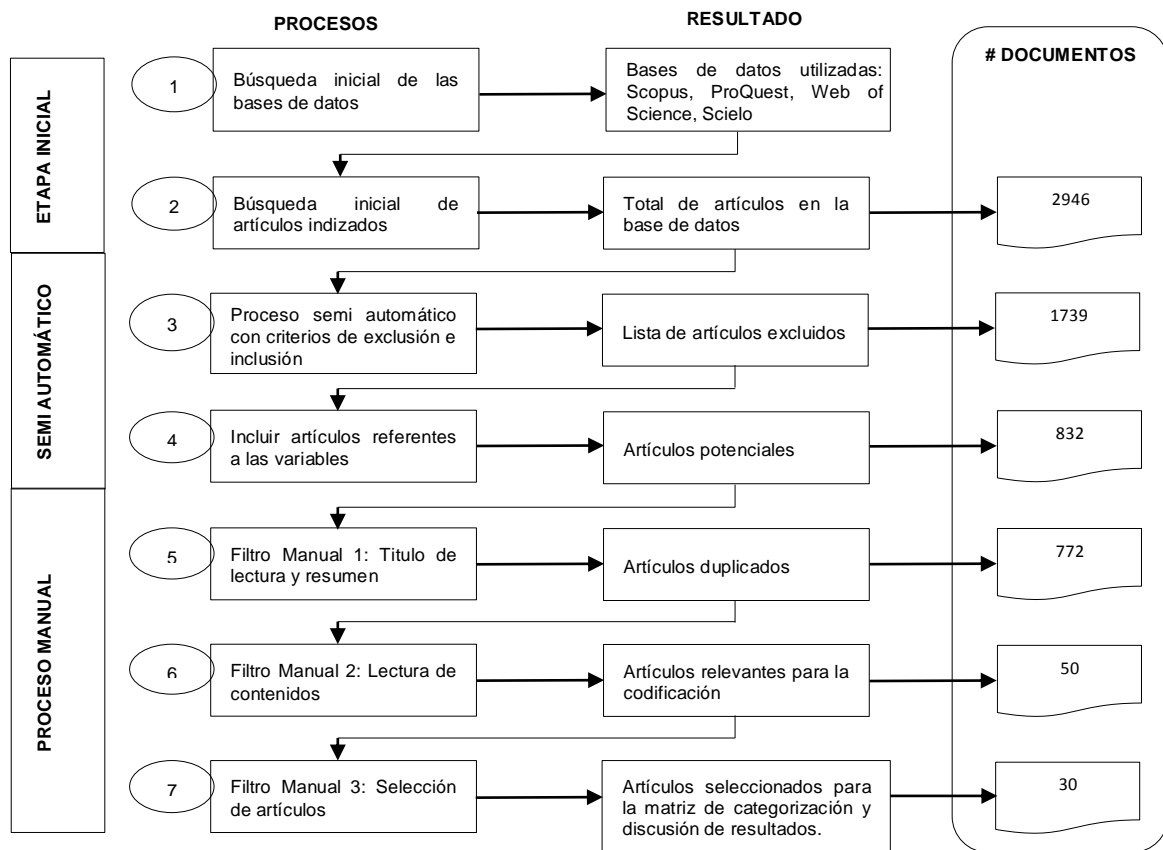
PROCESOS

RESULTADO

# DOCUMENTOS

ETAPA INICIAL

SEMI AUTOMÁTICO

PROCESO MANUAL

1
Búsqueda inicial de las bases de datos
Bases de datos utilizadas: Scopus, ProQuest, Web of Science, Scielo

2
Búsqueda inicial de artículos indizados
Total de artículos en la base de datos
2946

3
Proceso semi automático con criterios de exclusión e inclusión
Lista de artículos excluidos
1739

4
Incluir artículos referentes a las variables
Artículos potenciales
832

5
Filtro Manual 1: Titulo de lectura y resumen
Artículos duplicados
772

6
Filtro Manual 2: Lectura de contenidos
Artículos relevantes para la codificación
50

7
Filtro Manual 3: Selección de artículos
Artículos seleccionados para la matriz de categorización y discusión de resultados.
30